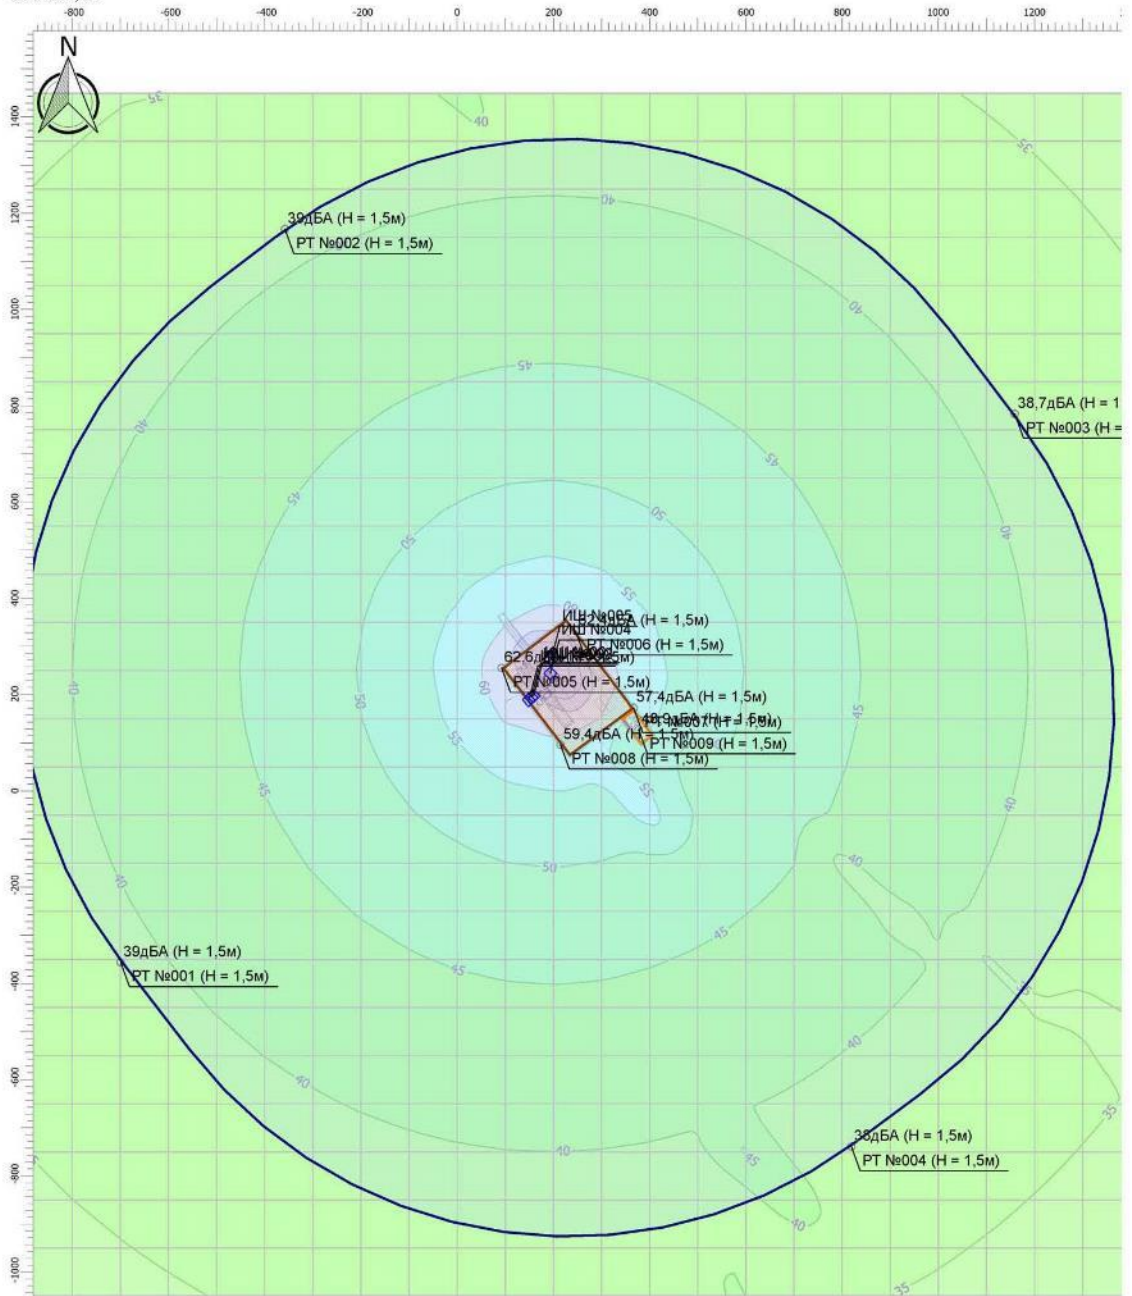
-800 -600 -400 -200 0 200 400 600 800 1000 1200

N

1400 1200 1000 800 600 400 200 0 -200 -400 -600 -800 -1000

35 40 35

39дБА (H = 1,5м)
РТ №002 (H = 1,5м)

40 40 45 40 45

38,7дБА (H = 1
РТ №003 (H =

45 50 40 55

ИШ №005 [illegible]дБА (H = 1,5м)
ИШ №004
РТ №006 (H = 1,5м)
62,6дБА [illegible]
РТ №005 (H = 1,5м)
57,4дБА (H = 1,5м)
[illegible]
59,4дБА (H = 1,5м)
РТ №009 (H = 1,5м)
РТ №008 (H = 1,5м)

40 60 50 55 45 55 40 50 40 45

39дБА (H = 1,5м)
РТ №001 (H = 1,5м)

45 45 40 40 35

38дБА (H = 1,5м)
РТ №004 (H = 1,5м)

40 45 40 35